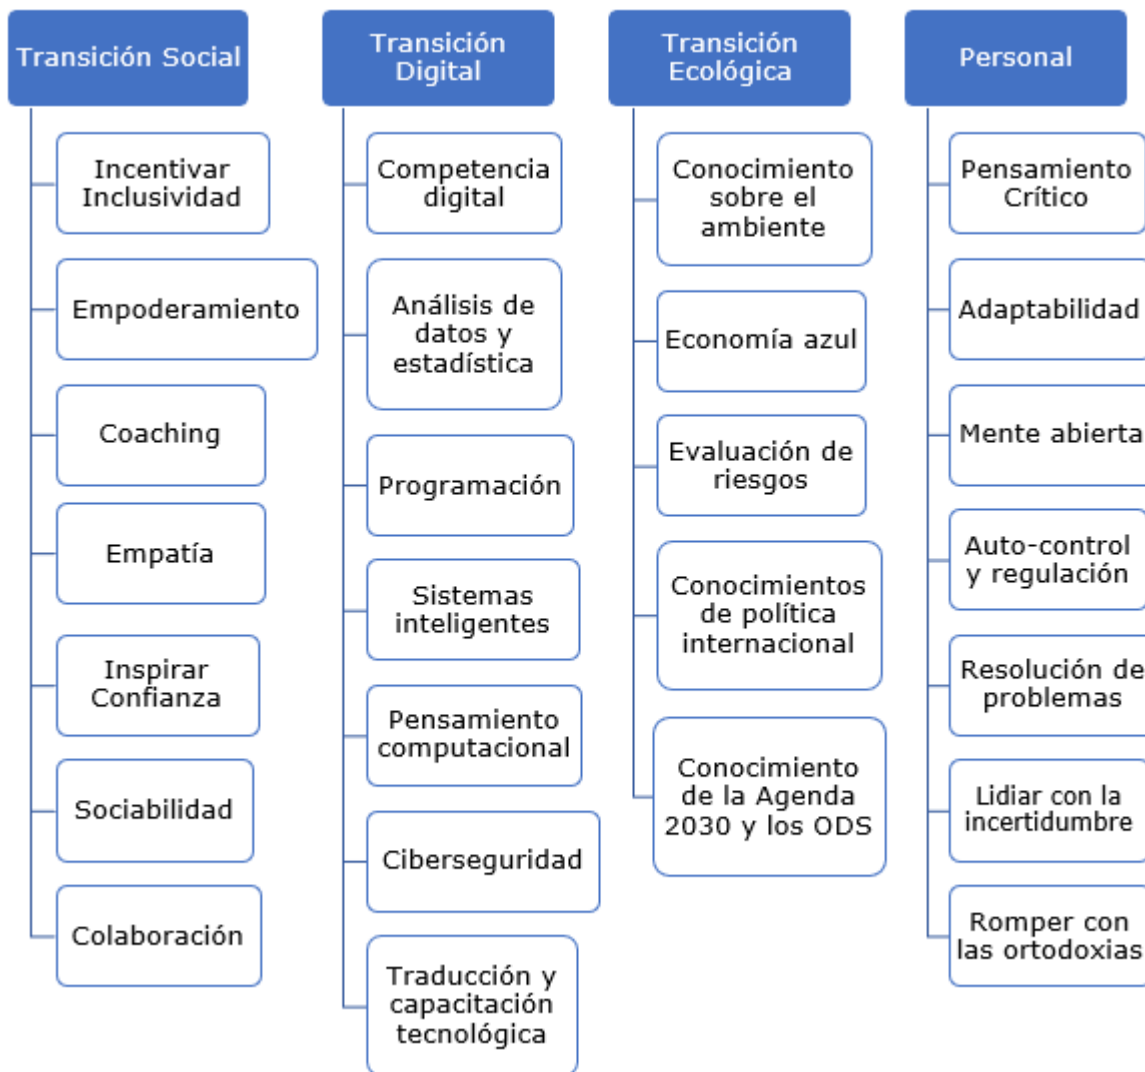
Transición Social

Incentivar Inclusividad

Empoderamiento

Coaching

Empatía

Inspirar Confianza

Sociabilidad

Colaboración

Transición Digital

Competencia digital

Análisis de datos y estadística

Programación

Sistemas inteligentes

Pensamiento computacional

Ciberseguridad

Traducción y capacitación tecnológica

Transición Ecológica

Conocimiento sobre el ambiente

Economía azul

Evaluación de riesgos

Conocimientos de política internacional

Conocimiento de la Agenda 2030 y los ODS

Personal

Pensamiento Crítico

Adaptabilidad

Mente abierta

Auto-control y regulación

Resolución de problemas

Lidiar con la incertidumbre

Romper con las ortodoxias